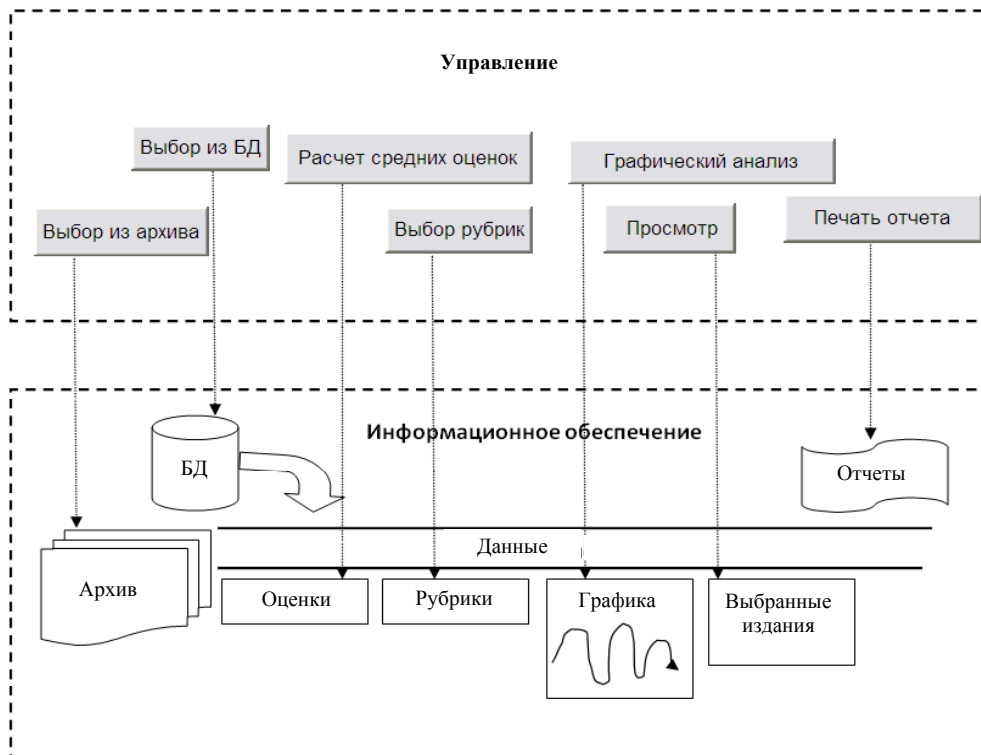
Управление

Выбор из БД

Расчет средних оценок

Графический анализ

Выбор из архива

Выбор рубрик

Просмотр

Печать отчета

Информационное обеспечение

БД

Отчеты

Данные

Архив

Оценки

Рубрики

Графика

Выбранные издания